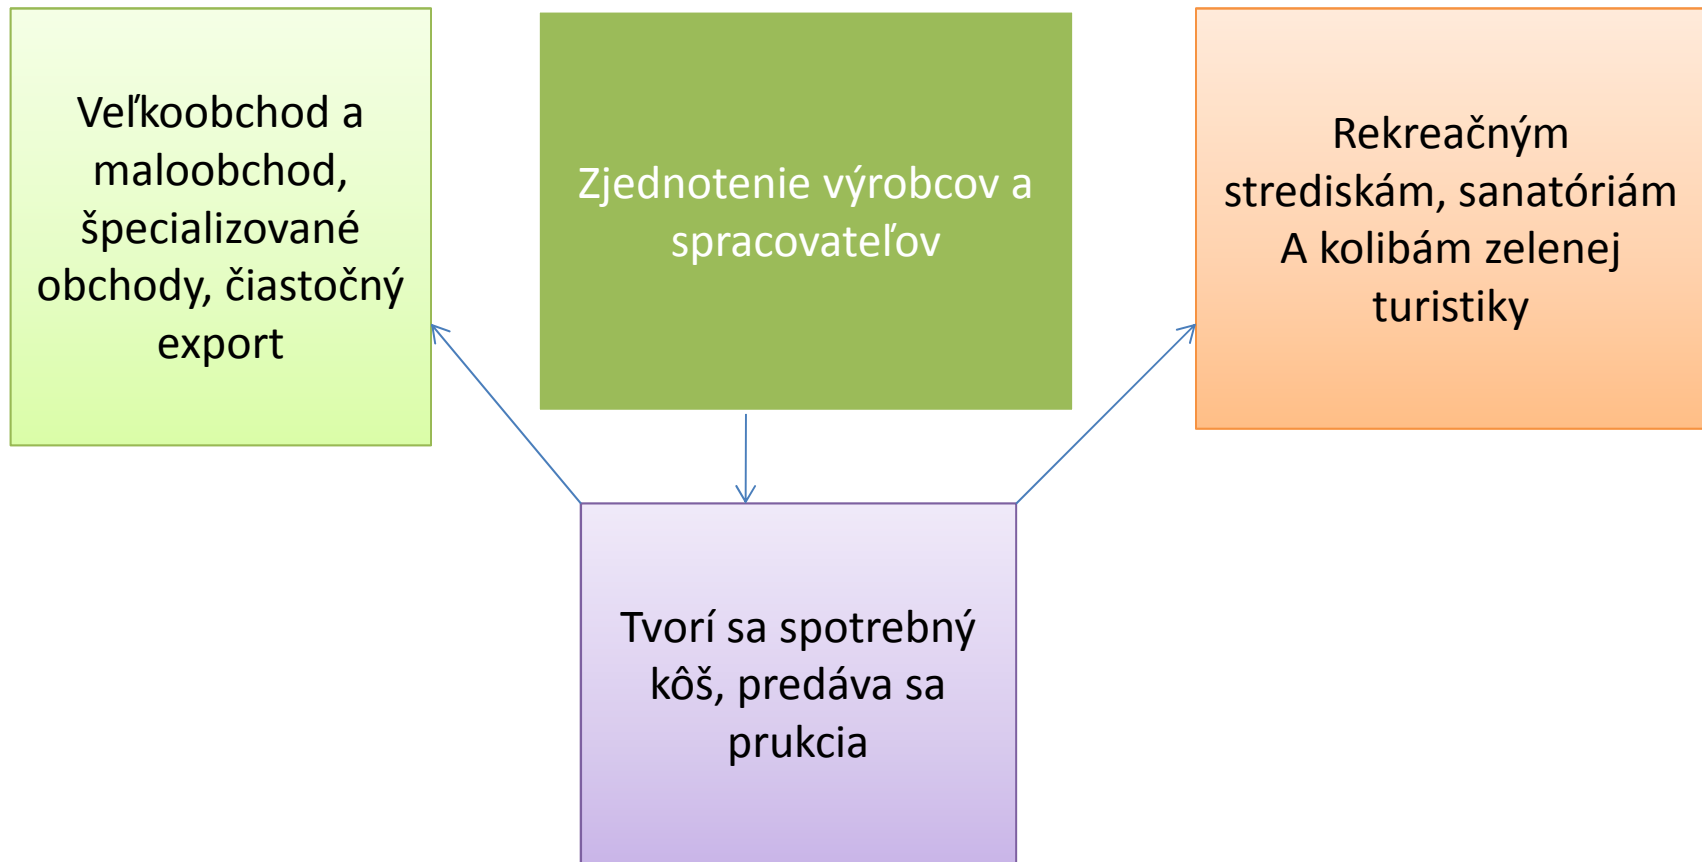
Veľkoobchod a maloobchod, špecializované obchody, čiastočný export

Zjednotenie výrobcov a spracovateľov

Rekreačným strediskám, sanatóriám A kolibám zelenej turistiky

Tvorí sa spotrebný kôš, predáva sa prukcia